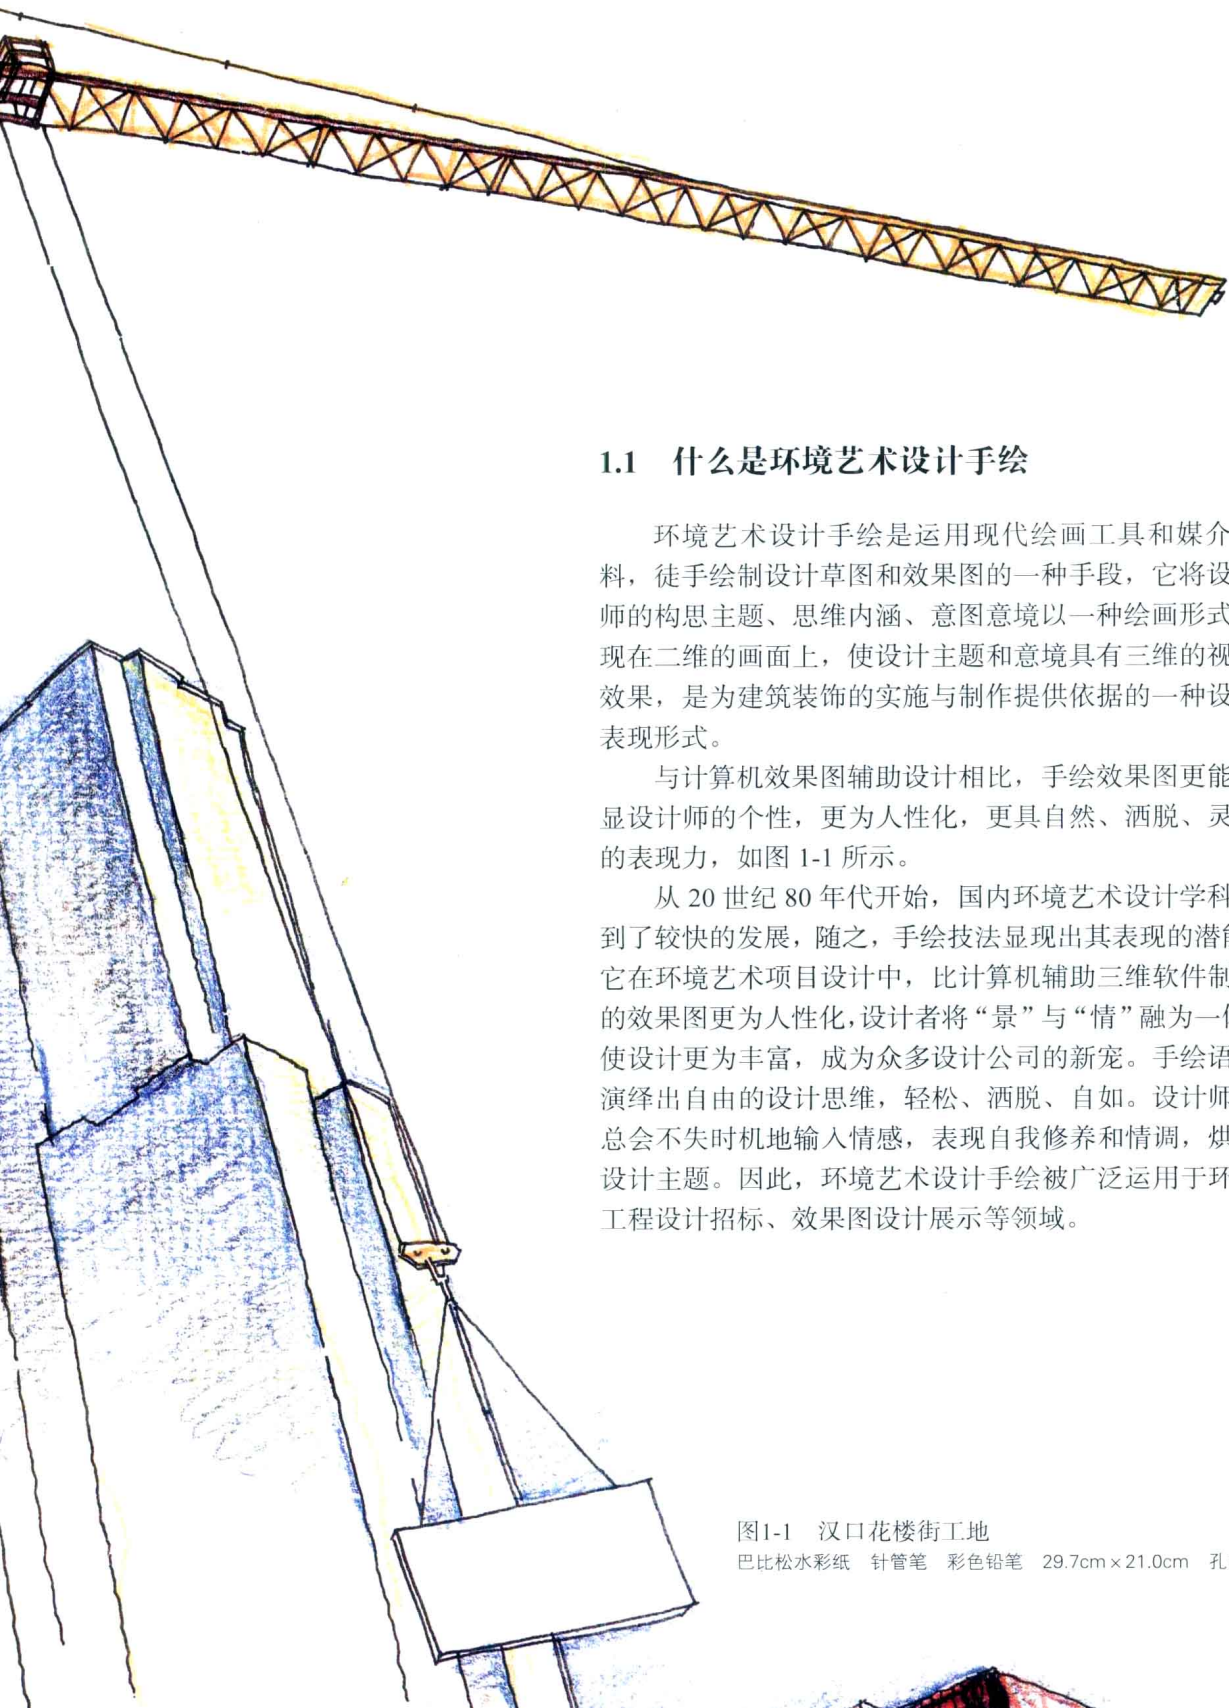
1.1 什么是环境艺术设计手绘

环境艺术设计手绘是运用现代绘画工具和媒介料，徒手绘制设计草图和效果图的一种手段，它将设师的构思主题、思维内涵、意图意境以一种绘画形式现在二维的画面上，使设计主题和意境具有三维的视效果，是为建筑装饰的实施与制作提供依据的一种设表现形式。

与计算机效果图辅助设计相比，手绘效果图更能显设计师的个性，更为人性化，更具自然、洒脱、灵的表现力，如图 1-1 所示。

从 20 世纪 80 年代开始，国内环境艺术设计学科到了较快的发展，随之，手绘技法显现出其表现的潜它在环境艺术项目设计中，比计算机辅助三维软件制的效果图更为人性化，设计者将“景”与“情”融为一使设计更为丰富，成为众多设计公司的新宠。手绘语演绎出自由的设计思维，轻松、洒脱、自如。设计师总会不失时机地输入情感，表现自我修养和情调，烘设计主题。因此，环境艺术设计手绘被广泛运用于环工程设计招标、效果图设计展示等领域。

图1-1 汉口花楼街工地
巴比松水彩纸 针管笔 彩色铅笔 29.7cm × 21.0cm 孔